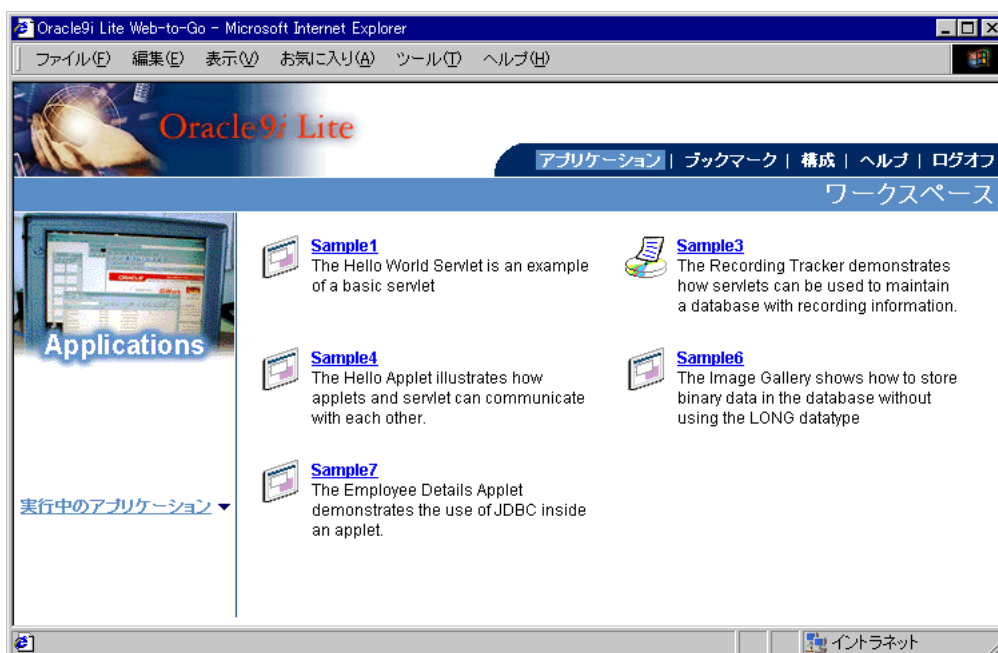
Oracle9i Lite Web-to-Go - Microsoft Internet Explorer

ファイル(F) 編集(E) 表示(V) お気に入り(A) ツール(T) ヘルプ(H)

Oracle9i Lite

アプリケーション | ブックマーク | 構成 | ヘルプ | ログオフ

ワークスペース

Applications

Sample1
The Hello World Servlet is an example of a basic servlet

Sample3
The Recording Tracker demonstrates how servlets can be used to maintain a database with recording information.

Sample4
The Hello Applet illustrates how applets and servlet can communicate with each other.

Sample6
The Image Gallery shows how to store binary data in the database without using the LONG datatype

Sample7
The Employee Details Applet demonstrates the use of JDBC inside an applet.

実行中のアプリケーション

イントラネット